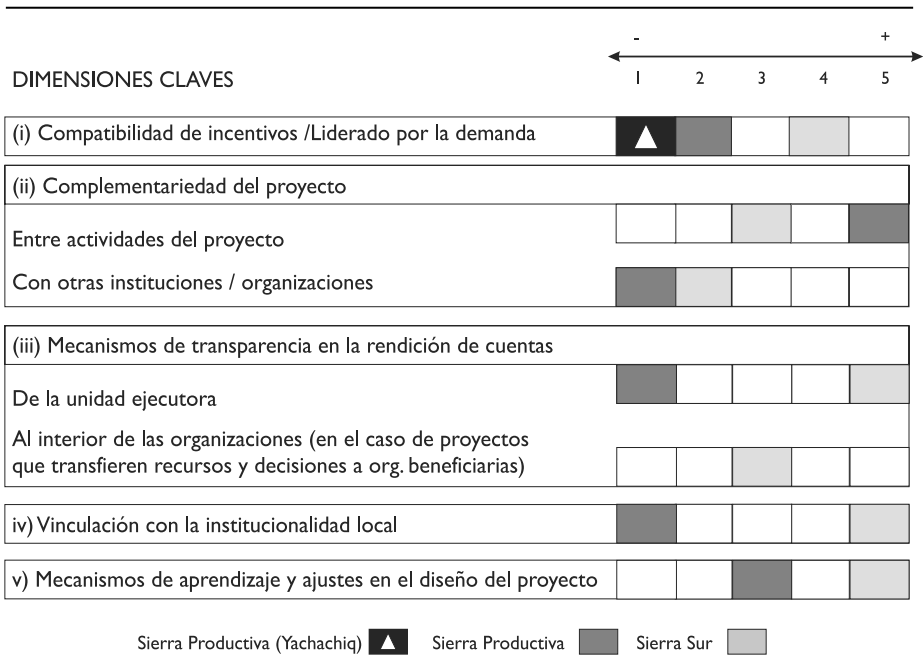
- +

DIMENSIONES CLAVES 1 2 3 4 5

(i) Compatibilidad de incentivos /Liderado por la demanda

(ii) Complementariedad del proyecto

Entre actividades del proyecto

Con otras instituciones / organizaciones

(iii) Mecanismos de transparencia en la rendición de cuentas

De la unidad ejecutora

Al interior de las organizaciones (en el caso de proyectos que transfieren recursos y decisiones a org. beneficiarias)

iv) Vinculación con la institucionalidad local

v) Mecanismos de aprendizaje y ajustes en el diseño del proyecto

Sierra Productiva (Yachachiq) Sierra Productiva Sierra Sur